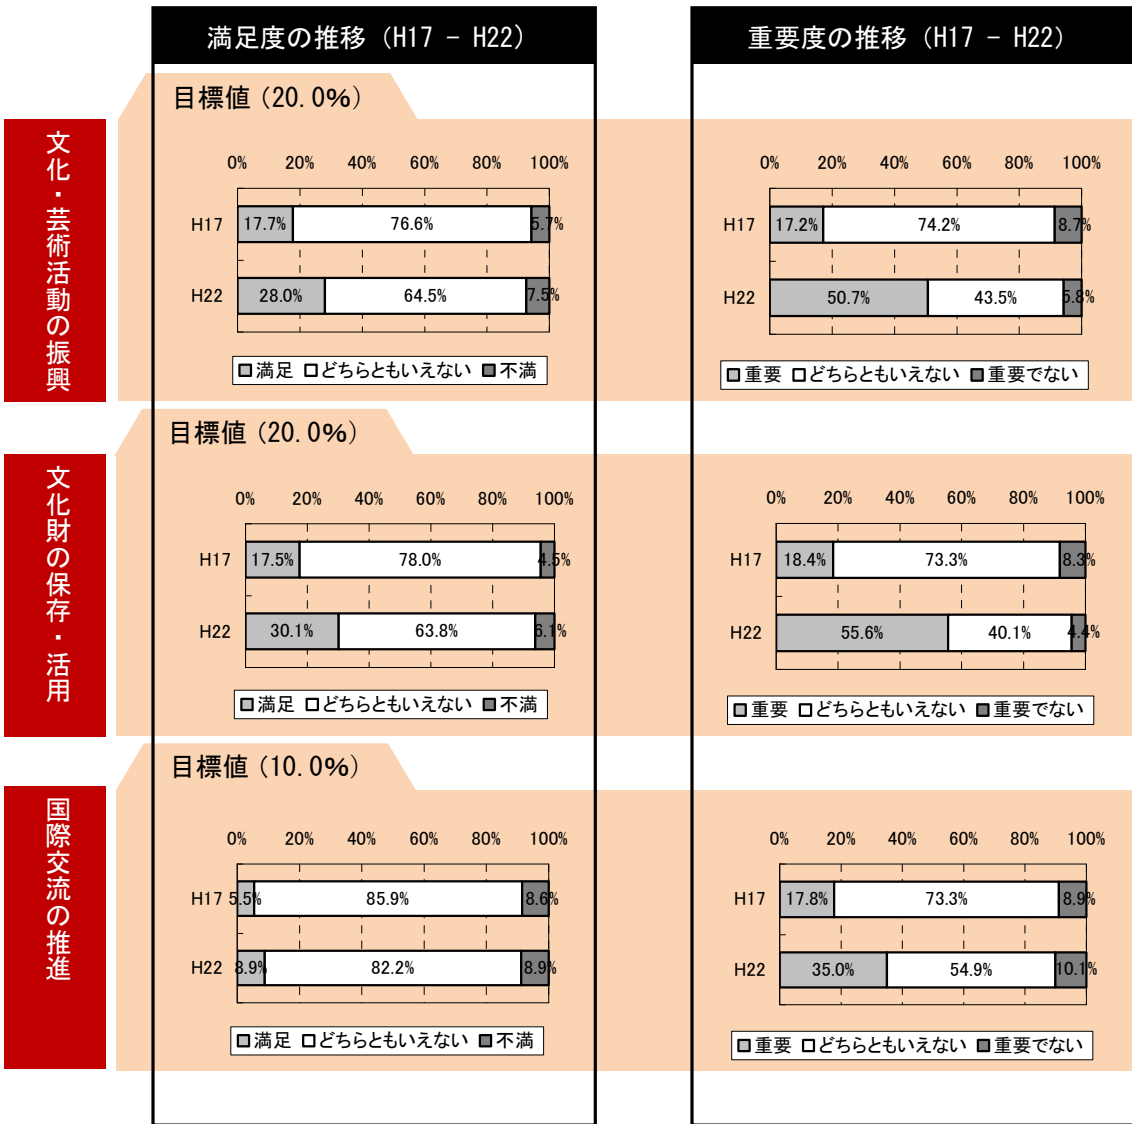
満足度の推移（H17 － H22）

重要度の推移（H17 － H22）

文化・芸術活動の振興

目標値（20.0%）

0% 20% 40% 60% 80% 100%

H17 17.7% 76.6% 5.7%

H22 28.0% 64.5% 7.5%

■満足 □どちらともいえない ■不満

0% 20% 40% 60% 80% 100%

H17 17.2% 74.2% 8.7%

H22 50.7% 43.5% 5.8%

■重要 □どちらともいえない ■重要でない

文化財の保存・活用

目標値（20.0%）

0% 20% 40% 60% 80% 100%

H17 17.5% 78.0% 4.5%

H22 30.1% 63.8% 6.1%

■満足 □どちらともいえない ■不満

0% 20% 40% 60% 80% 100%

H17 18.4% 73.3% 8.3%

H22 55.6% 40.1% 4.4%

■重要 □どちらともいえない ■重要でない

国際交流の推進

目標値（10.0%）

0% 20% 40% 60% 80% 100%

H17 5.5% 85.9% 8.6%

H22 8.9% 82.2% 8.9%

■満足 □どちらともいえない ■不満

0% 20% 40% 60% 80% 100%

H17 17.8% 73.3% 8.9%

H22 35.0% 54.9% 10.1%

■重要 □どちらともいえない ■重要でない